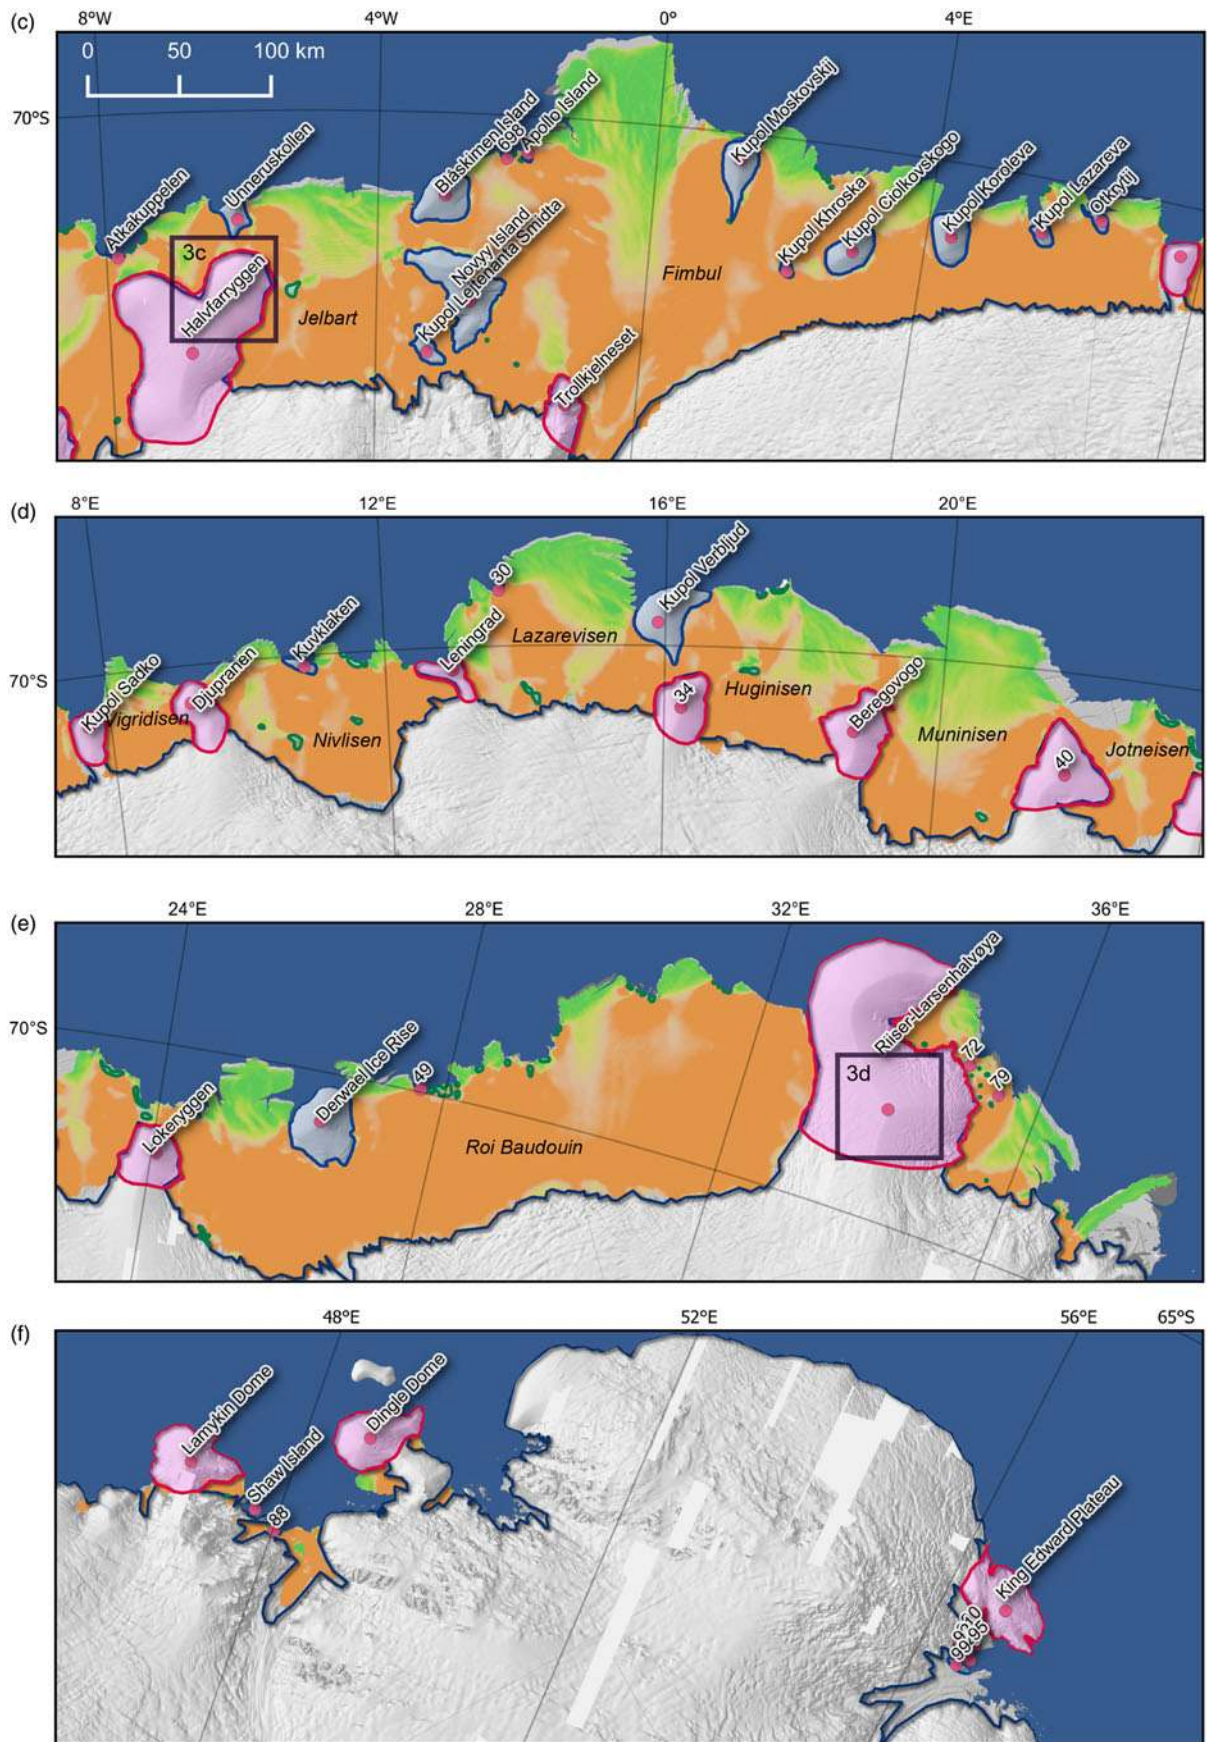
(c)
8ºW
4ºW
0º
4ºE
0
50
100 km
70ºS
Atkakuppelen
Unneruskollen
3c
Halvfarryggen
Jelbart
Blåskimen Island
698
Apollo Island
Novyy Island
Kupol Lejtenanta Smidta
Kupol Moskovskij
Fimbul
Trollkjelneset
Kupol Khroska
Kupol Ciolkovskogo
Kupol Koroleva
Kupol Lazareva
Otkrytij

(d)
8ºE
12ºE
16ºE
20ºE
70ºS
Kupol Sadko
Vigridisen
Djupranen
Kuvktaken
Nivlisen
Leningrad
30
Lazarevisen
Kupol Verbljud
34
Huginisen
Beregovogo
Muninisen
40
Jotneisen

(e)
24ºE
28ºE
32ºE
36ºE
70ºS
Lokeryggen
Derwael Ice Rise
49
Roi Baudouin
Riiser-Larsenhalvøya
3d
72
79

(f)
48ºE
52ºE
56ºE
65ºS
Lamykin Dome
Shaw Island
88
Dingle Dome
King Edward Plateau
99
95
210